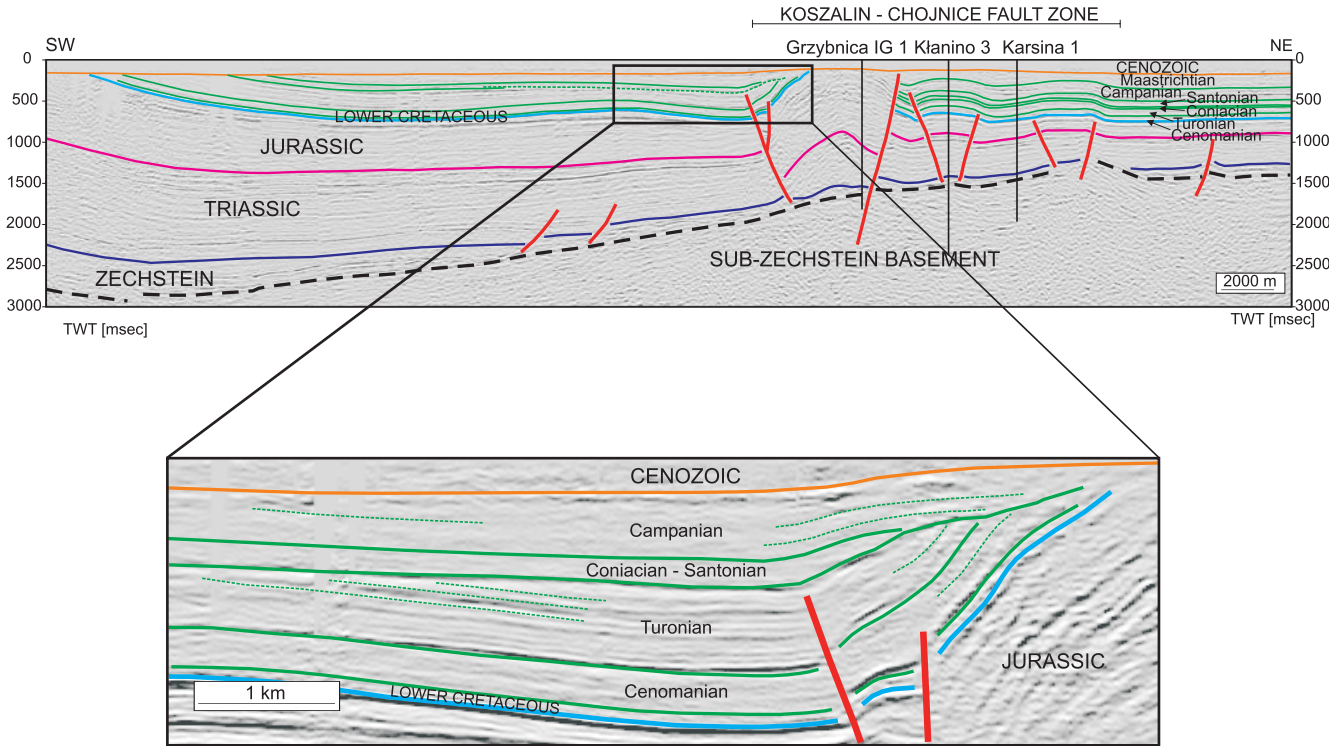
KOSZALIN - CHOJNICE FAULT ZONE

SW

Grzybnica IG 1 Kłanino 3 Karsina 1

NE

0

500

1000

1500

2000

2500

3000

TWT [msec]

CENOZOIC
Maastrichtian
Campanian
Santonian
Coniacian
Turonian
Cenomanian

LOWER CRETACEOUS

JURASSIC

TRIASSIC

ZECHSTEIN

SUB-ZECHSTEIN BASEMENT

2000 m

0

500

1000

1500

2000

2500

3000

TWT [msec]

CENOZOIC

Campanian

Coniacian - Santonian

Turonian

Cenomanian

LOWER CRETACEOUS

JURASSIC

1 km